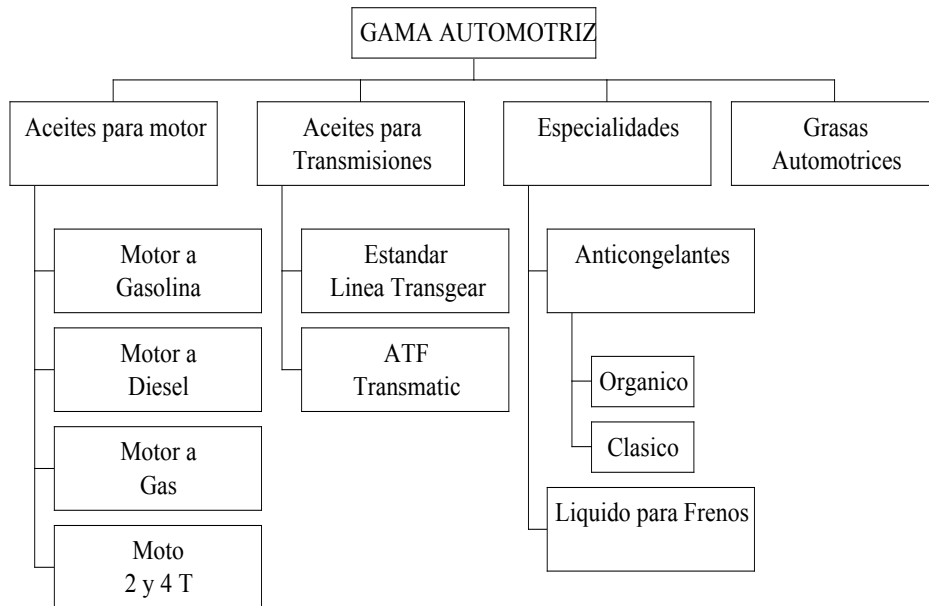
GAMA AUTOMOTRIZ

Aceites para motor

Aceites para Transmisiones

Especialidades

Grasas Automotrices

Motor a Gasolina

Motor a Diesel

Motor a Gas

Moto 2 y 4 T

Estandar Linea Transgear

ATF Transmatic

Anticongelantes

Organico

Clasico

Liquido para Frenos